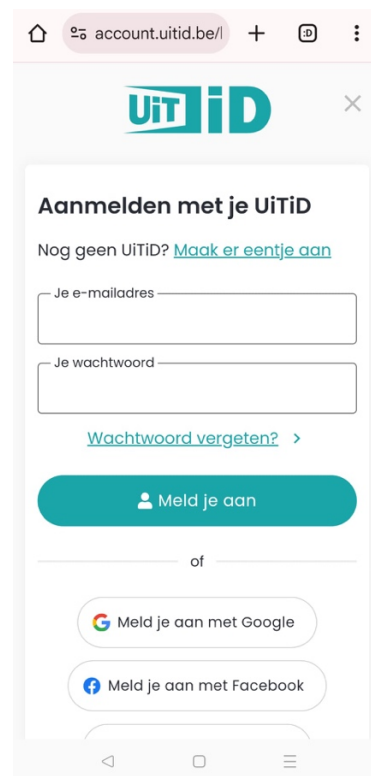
account.uitid.be/l

:D

UiT iD

×

Aanmelden met je UiTiD

Nog geen UiTiD? Maak er eentje aan

Je e-mailadres

Je wachtwoord

Wachtwoord vergeten? >

Meld je aan

of

Meld je aan met Google

Meld je aan met Facebook